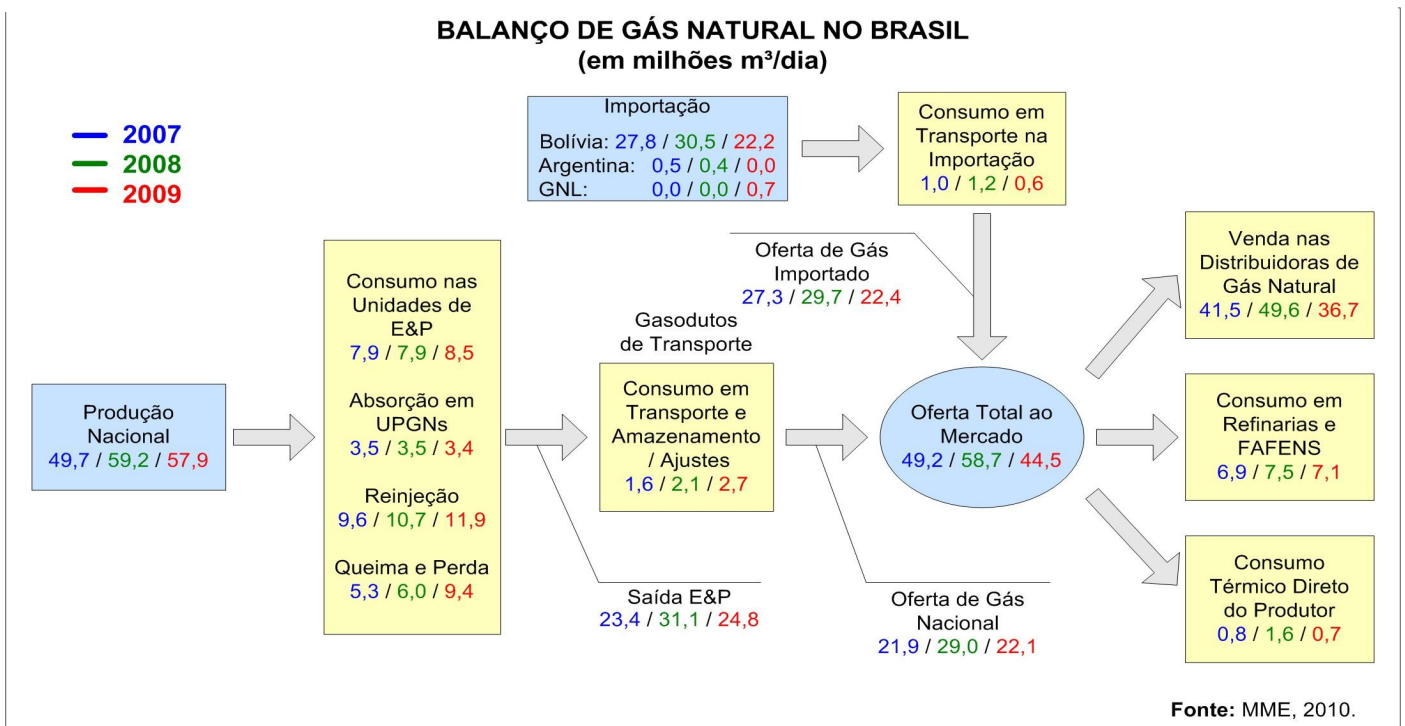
BALANÇO DE GÁS NATURAL NO BRASIL
(em milhões m³/dia)

2007
2008
2009

Importação
Bolívia: 27,8 / 30,5 / 22,2
Argentina: 0,5 / 0,4 / 0,0
GNL: 0,0 / 0,0 / 0,7

Consumo em Transporte na Importação
1,0 / 1,2 / 0,6

Oferta de Gás Importado
27,3 / 29,7 / 22,4

Venda nas Distribuidoras de Gás Natural
41,5 / 49,6 / 36,7

Produção Nacional
49,7 / 59,2 / 57,9

Consumo nas Unidades de E&P
7,9 / 7,9 / 8,5

Absorção em UPGNs
3,5 / 3,5 / 3,4

Reinjeção
9,6 / 10,7 / 11,9

Queima e Perda
5,3 / 6,0 / 9,4

Gasodutos de Transporte

Consumo em Transporte e Amazenamento / Ajustes
1,6 / 2,1 / 2,7

Oferta Total ao Mercado
49,2 / 58,7 / 44,5

Consumo em Refinarias e FAFENS
6,9 / 7,5 / 7,1

Saída E&P
23,4 / 31,1 / 24,8

Oferta de Gás Nacional
21,9 / 29,0 / 22,1

Consumo Térmico Direto do Produtor
0,8 / 1,6 / 0,7

Fonte: MME, 2010.